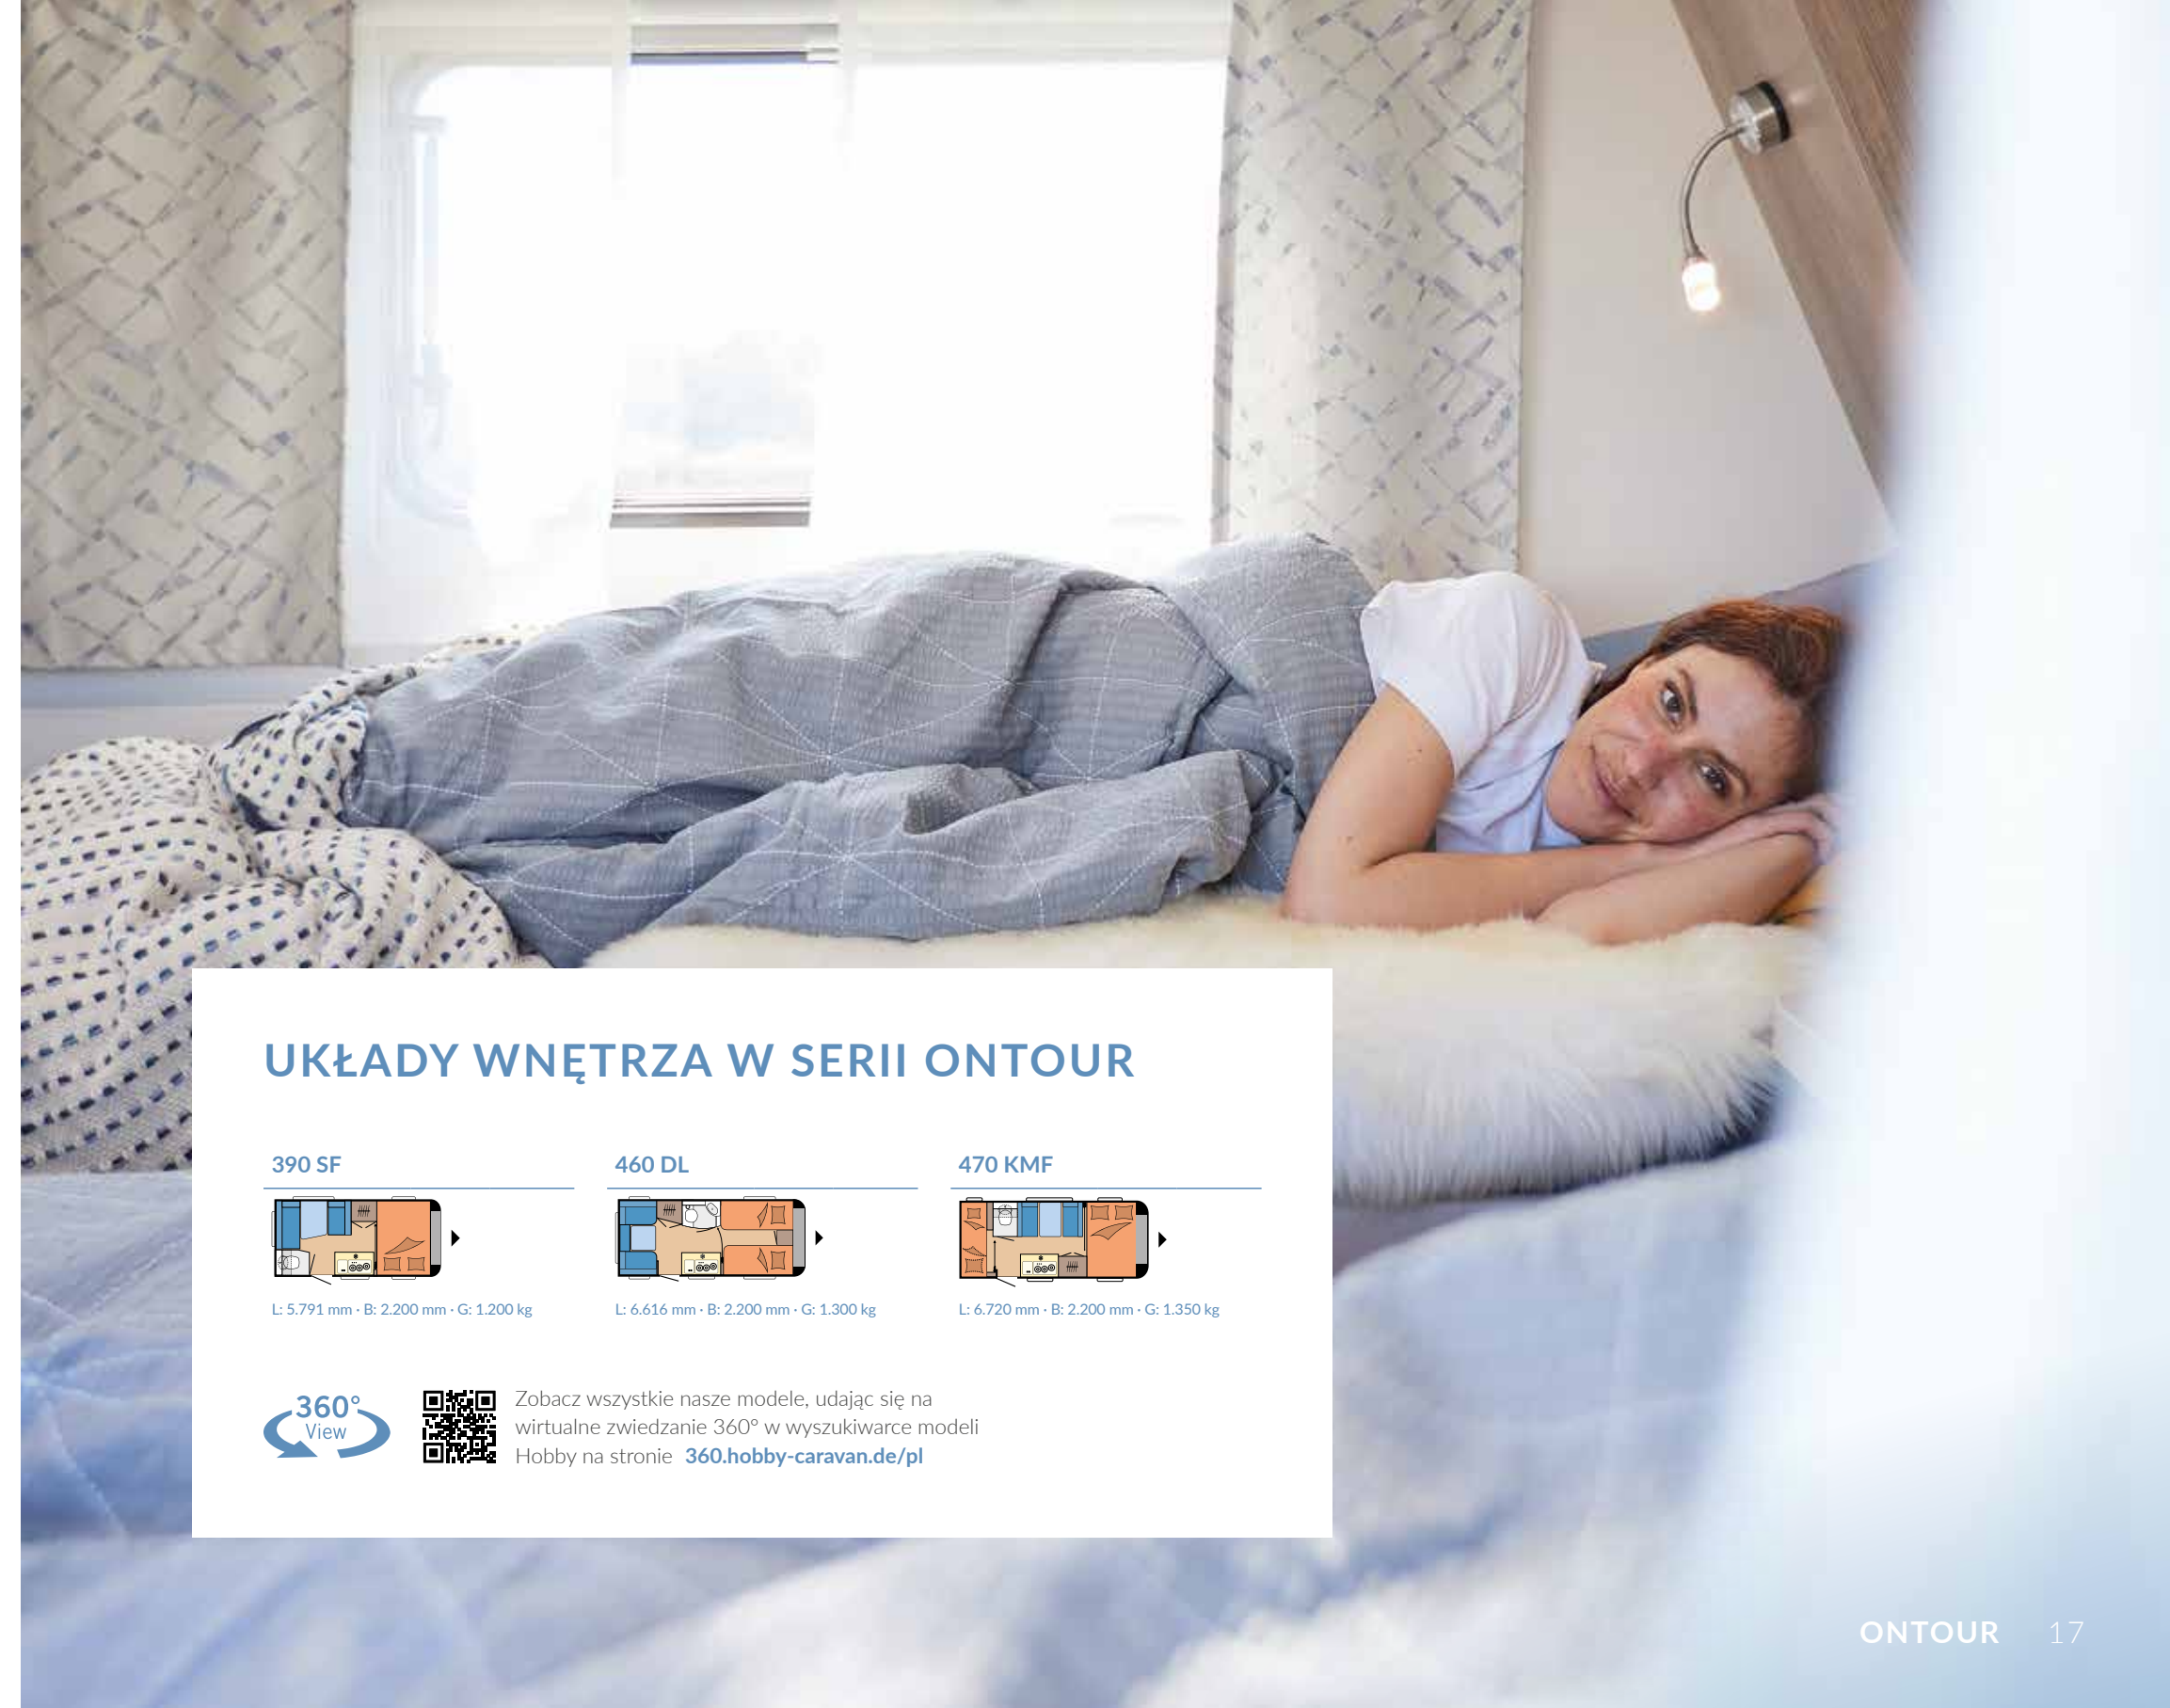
UKŁADY WNĘTRZA W SERII ONTOUR

390 SF

L: 5.791 mm · B: 2.200 mm · G: 1.200 kg

460 DL

L: 6.616 mm · B: 2.200 mm · G: 1.300 kg

470 KMF

L: 6.720 mm · B: 2.200 mm · G: 1.350 kg

360° View

Zobacz wszystkie nasze modele, udając się na wirtualne zwiedzanie 360° w wyszukiwarce modeli Hobby na stronie 360.hobby-caravan.de/pl

ONTOUR 17